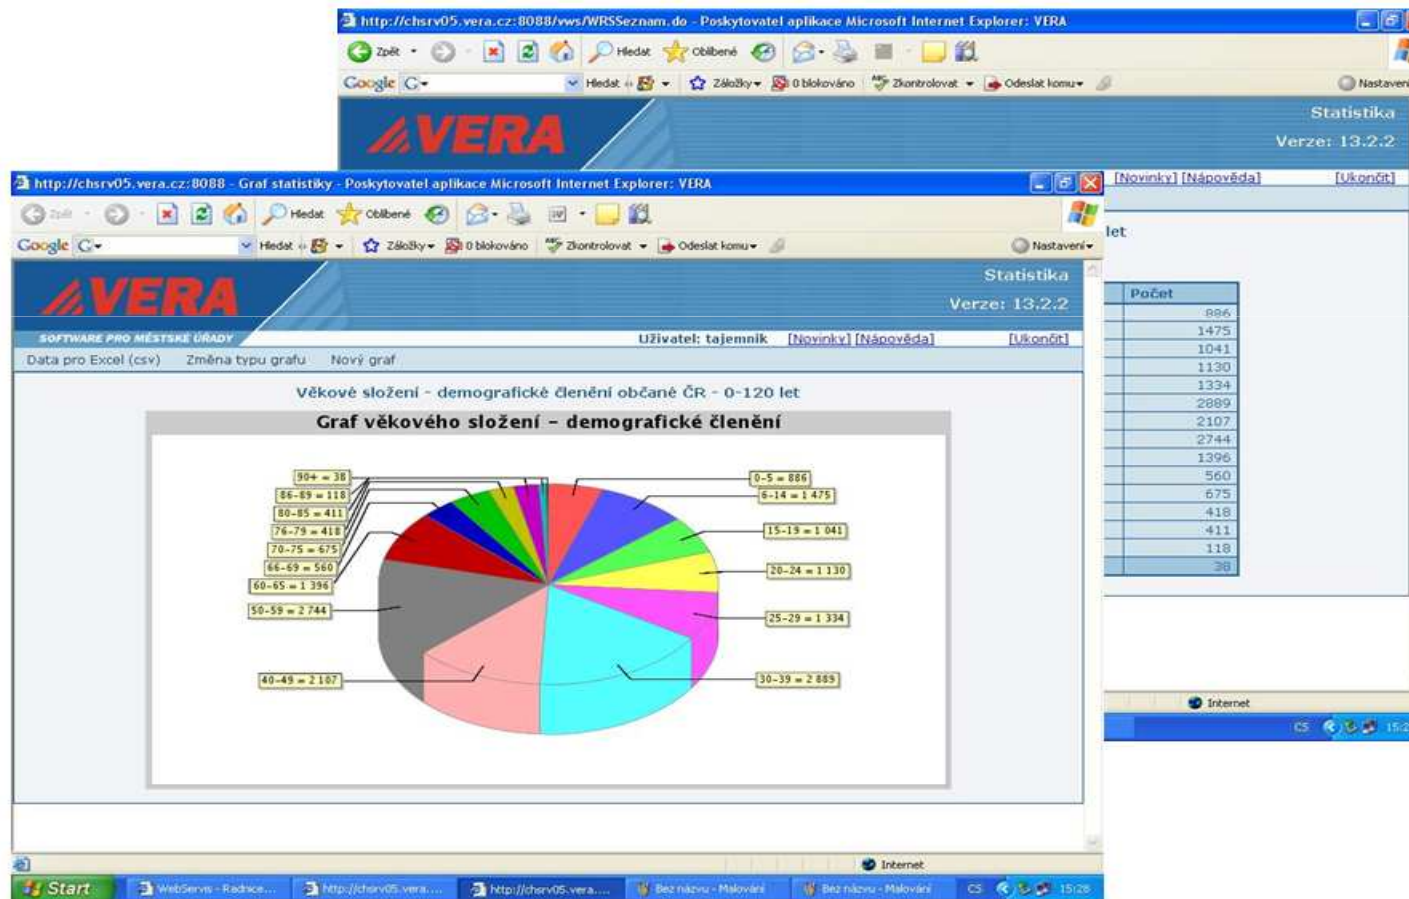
http://chsrv05.vera.cz:8088/vws/WRSSeznam.do - Poskytovatel aplikace Microsoft Internet Explorer: VERA

Zpět · Hledat · Oblíbené

Google G· Hledat · Záložky · 0 blokováno · Zkontrolovat · Odeslat komu · Nastavení

VERA

Statistika
Verze: 13.2.2

[Novinky] [Nápověda] [Ukončit]

let

| Počet |
|---|
| 886 |
| 1475 |
| 1041 |
| 1130 |
| 1334 |
| 2889 |
| 2107 |
| 2744 |
| 1396 |
| 560 |
| 675 |
| 418 |
| 411 |
| 118 |
| 38 |

Internet

CS 15:2

http://chsrv05.vera.cz:8088 - Graf statistiky - Poskytovatel aplikace Microsoft Internet Explorer: VERA

Zpět · Hledat · Oblíbené

Google G· Hledat · Záložky · 0 blokováno · Zkontrolovat · Odeslat komu · Nastavení

VERA
SOFTWARE PRO MĚSTSKÉ ÚŘADY

Statistika
Verze: 13.2.2

Uživatel: tajemnik [Novinky] [Nápověda] [Ukončit]

Data pro Excel (csv) Změna typu grafu Nový graf

Věkové složení - demografické členění občané ČR - 0-120 let

Graf věkového složení – demografické členění

90+ = 38
86-89 = 118
80-85 = 411
76-79 = 418
70-75 = 675
66-69 = 560
60-65 = 1 396
50-59 = 2 744
40-49 = 2 107
0-5 = 886
6-14 = 1 475
15-19 = 1 041
20-24 = 1 130
25-29 = 1 334
30-39 = 2 889

Internet

Start WebServis - Radnice... http://chsrv05.vera.... http://chsrv05.vera.... Bez názvu - Malování Bez názvu - Malování CS 15:28